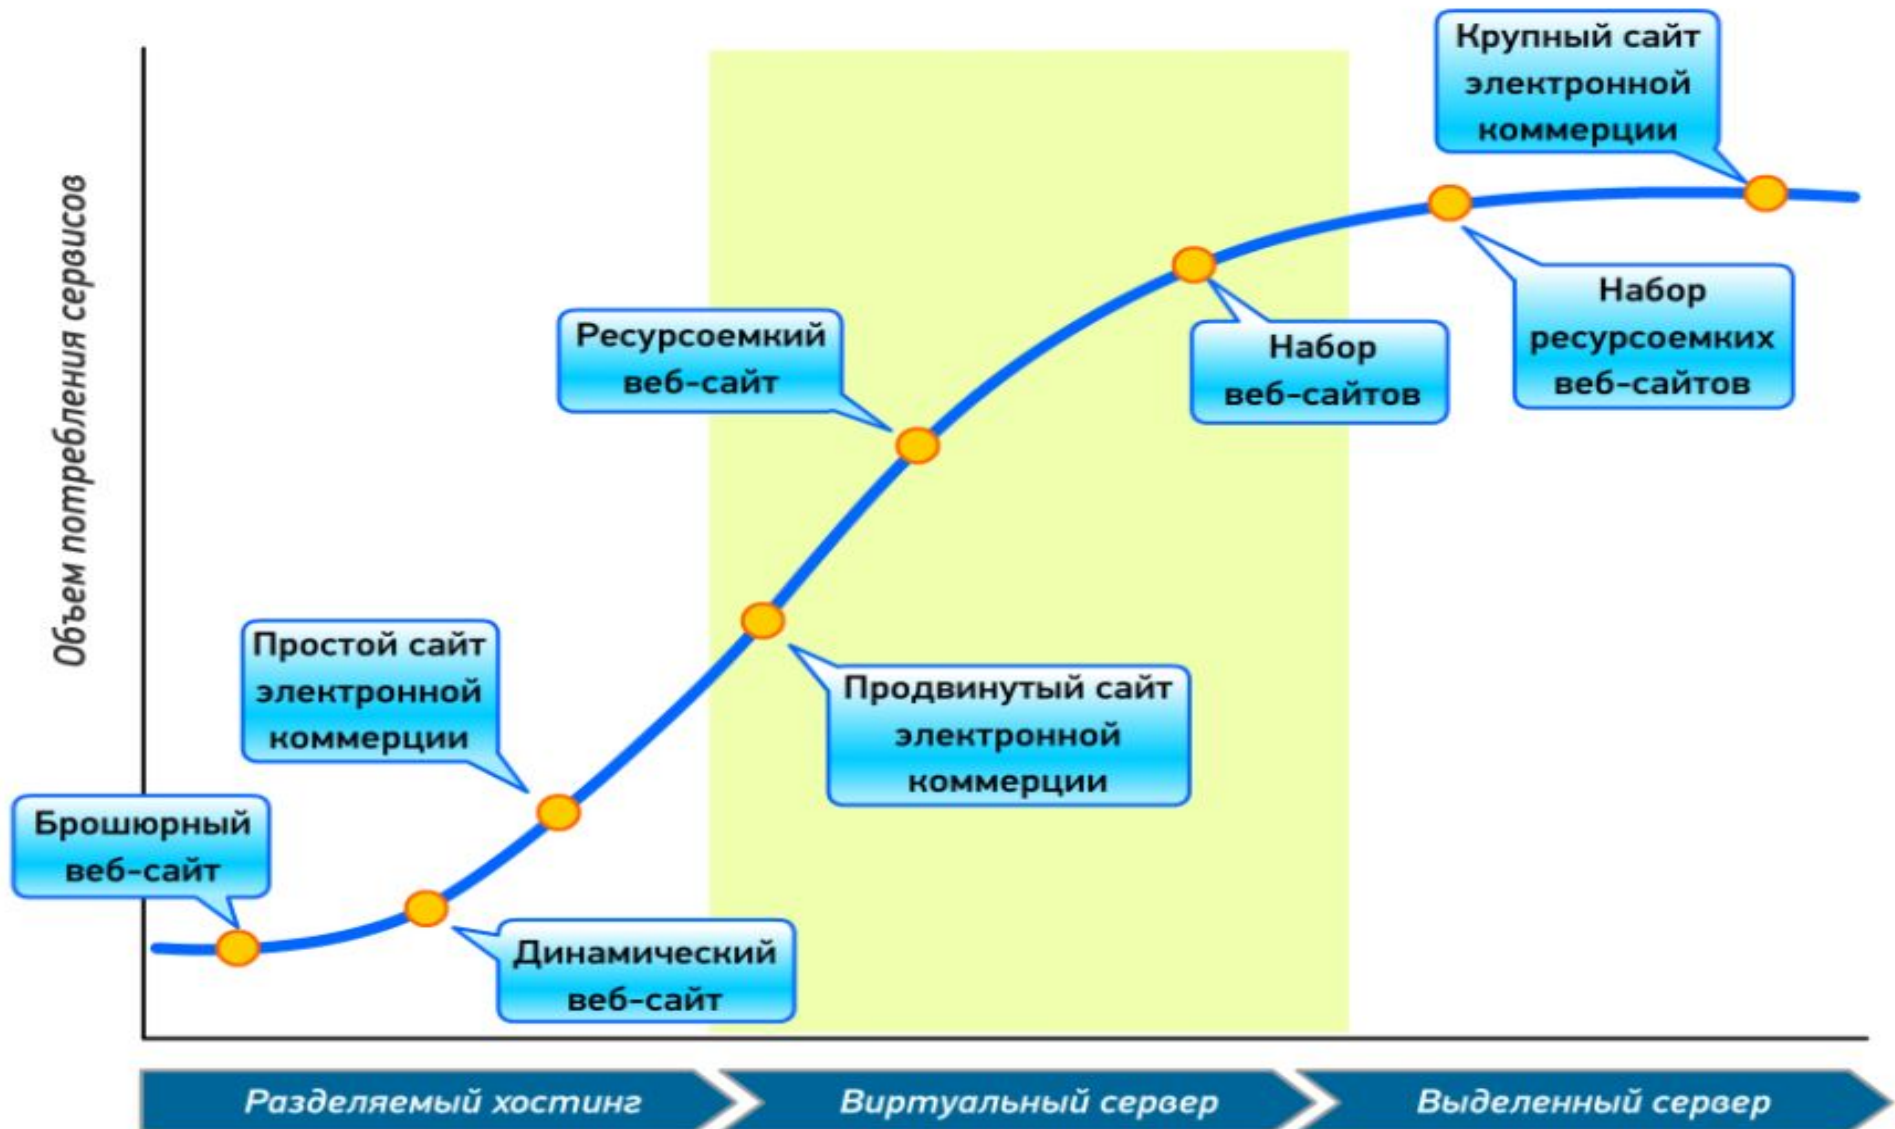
Объем потребления сервисов

Крупный сайт электронной коммерции

Набор ресурсоемких веб-сайтов

Набор веб-сайтов

Ресурсоемкий веб-сайт

Простой сайт электронной коммерции

Продвинутый сайт электронной коммерции

Брошюрный веб-сайт

Динамический веб-сайт

Разделяемый хостинг

Виртуальный сервер

Выделенный сервер